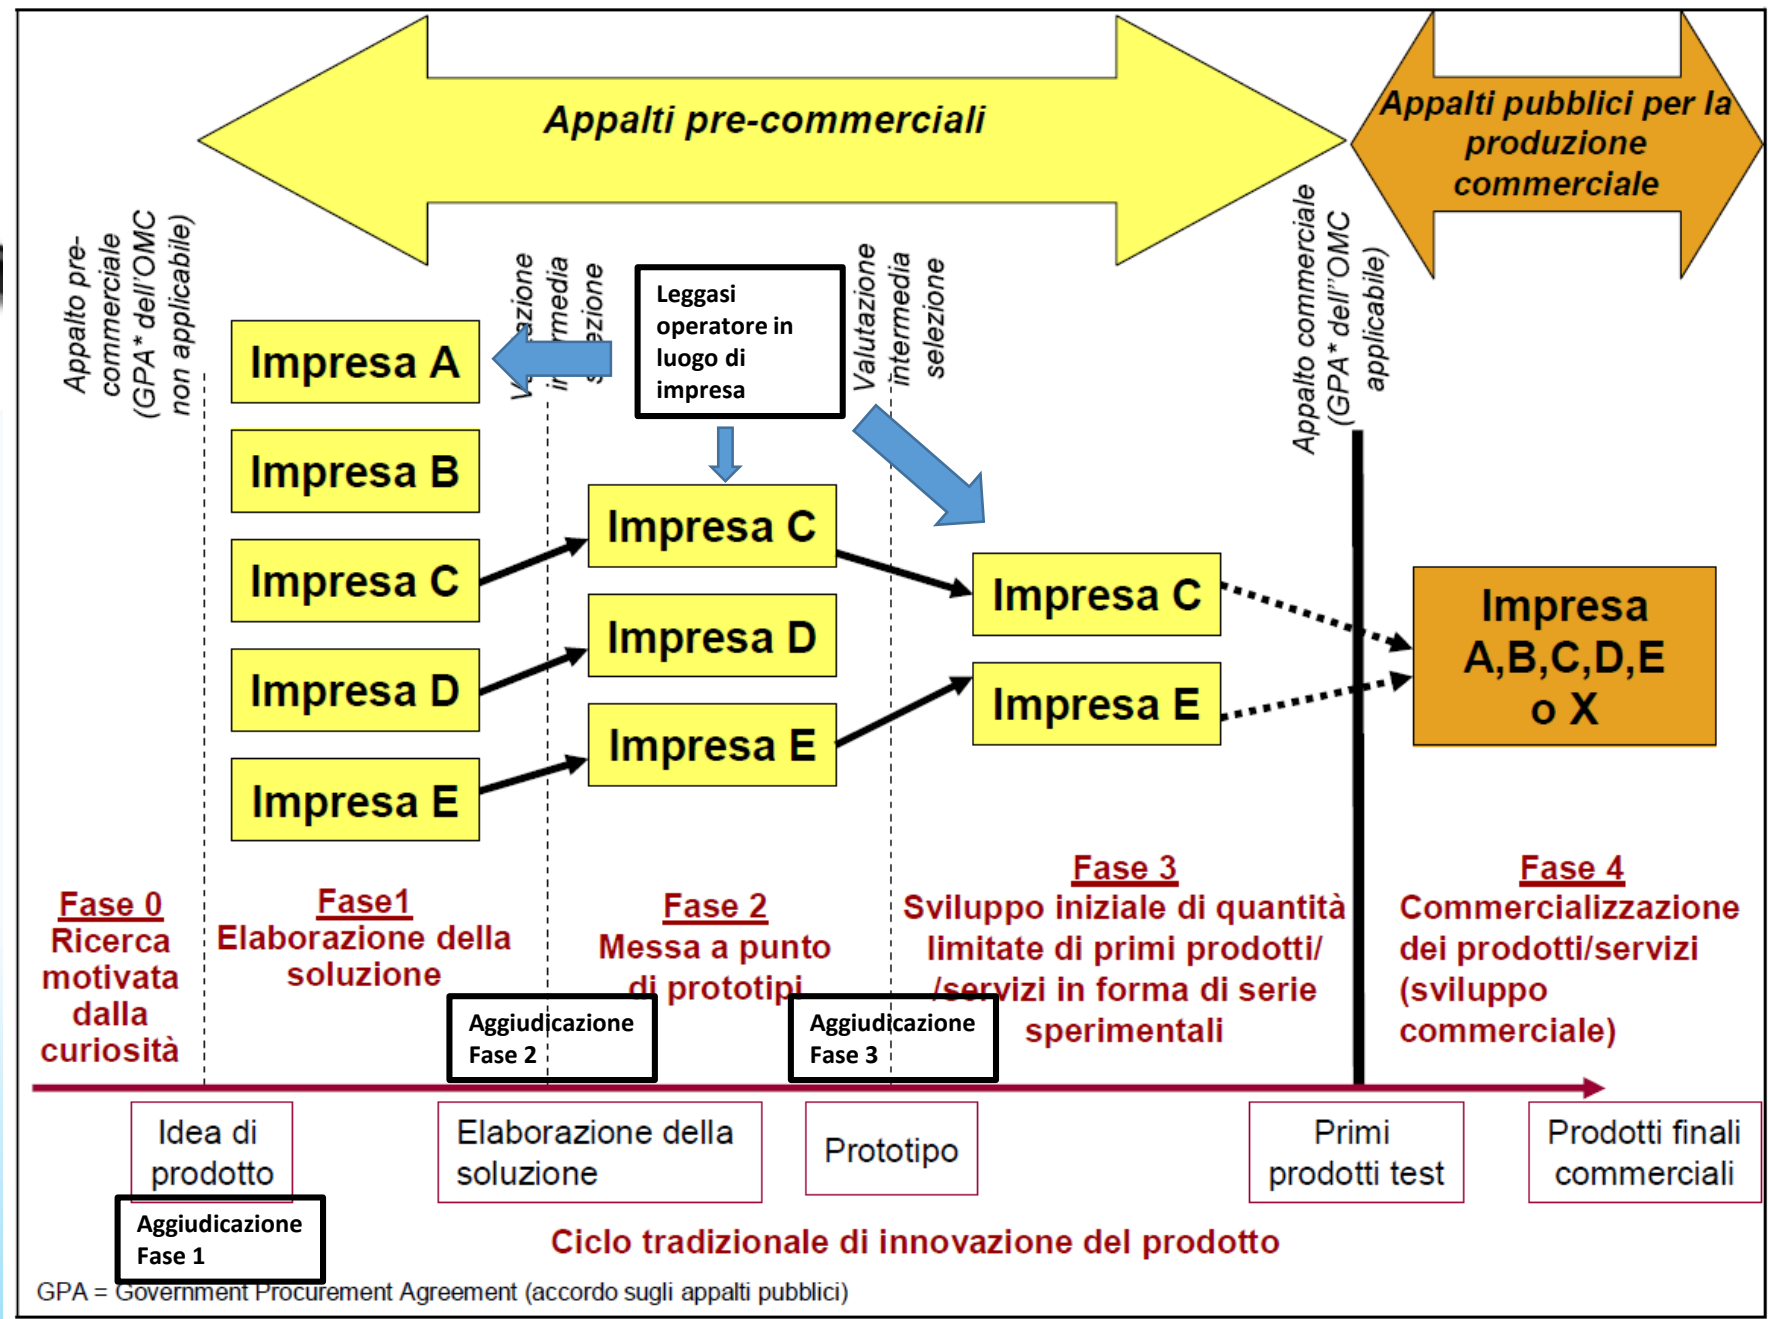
Appalti pre-commerciali

Appalti pubblici per la produzione commerciale

Appalto pre-commerciale (GPA* dell'OMC non applicabile)

Valutazione intermedia selezione

Leggasi operatore in luogo di impresa

Valutazione intermedia selezione

Appalto commerciale (GPA* dell'OMC applicabile)

Impresa A

Impresa B

Impresa C

Impresa D

Impresa E

Impresa C

Impresa D

Impresa E

Impresa C

Impresa E

Impresa A,B,C,D,E o X

Fase 0
Ricerca motivata dalla curiosità

Fase1
Elaborazione della soluzione

Fase 2
Messa a punto di prototipi

Fase 3
Sviluppo iniziale di quantità limitate di primi prodotti/ /servizi in forma di serie sperimentali

Fase 4
Commercializzazione dei prodotti/servizi (sviluppo commerciale)

Aggiudicazione Fase 2

Aggiudicazione Fase 3

Idea di prodotto

Elaborazione della soluzione

Prototipo

Primi prodotti test

Prodotti finali commerciali

Aggiudicazione Fase 1

Ciclo tradizionale di innovazione del prodotto

GPA = Government Procurement Agreement (accordo sugli appalti pubblici)